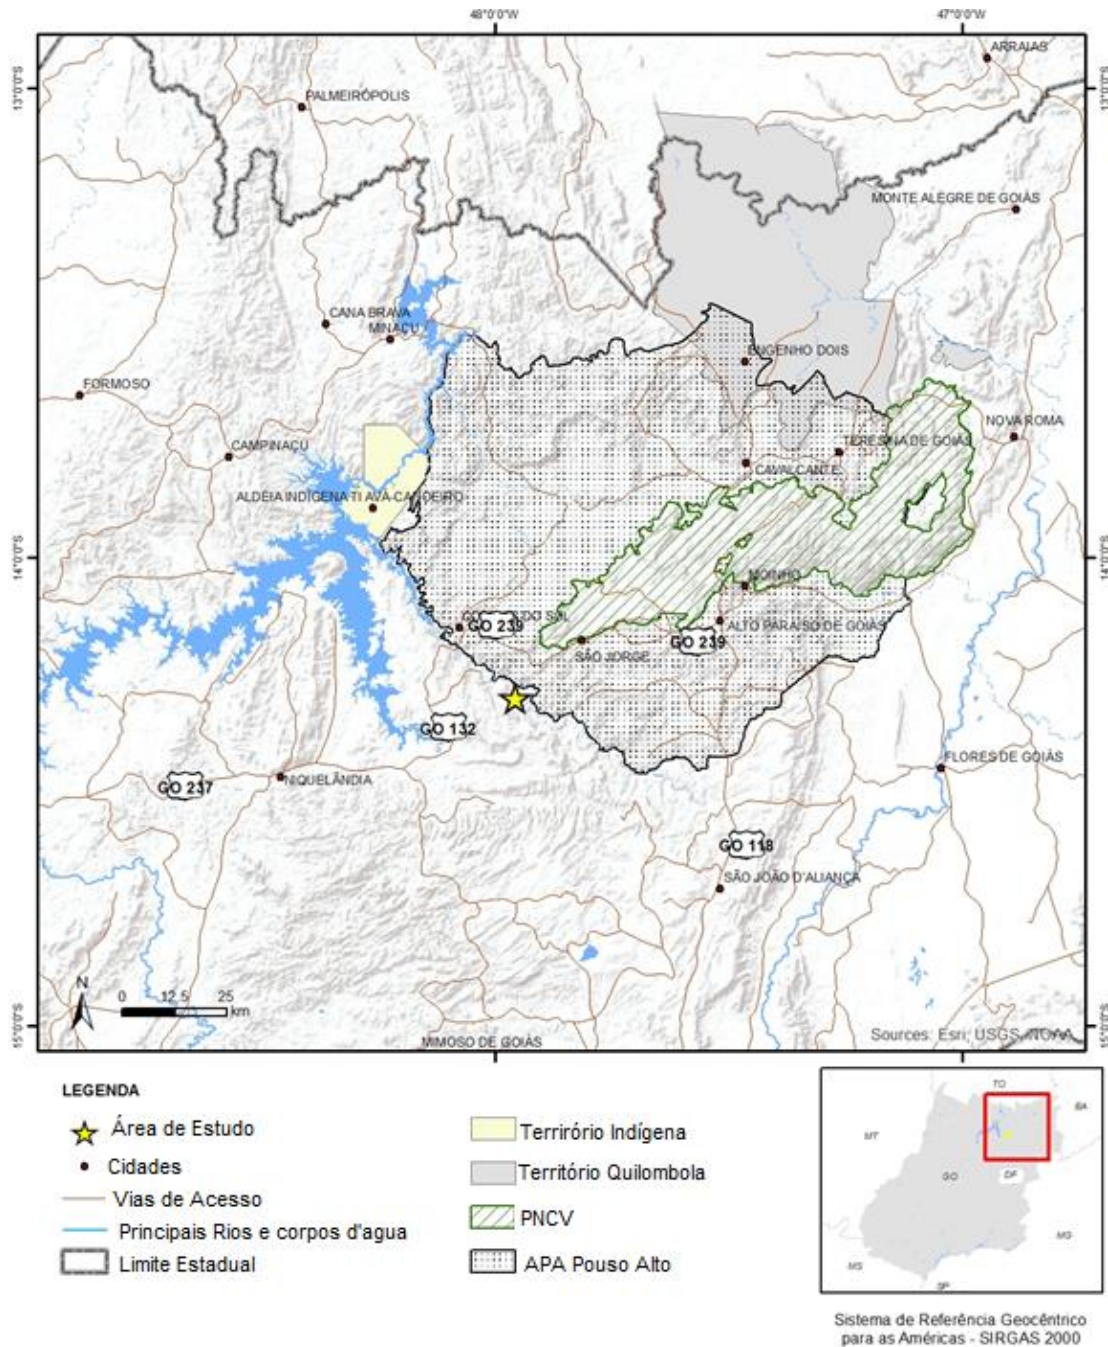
48°0'0"W
47°0'0"W
13°0'0"S
13°0'0"S
ARRAIAS
PALMEIRÓPOLIS
MONTE ALEGRE DE GOIÁS
CANA BRAVA
MINAÇU
ENGENHO DOIS
FORMOSO
NOVA ROMA
CAMPINAÇU
TERESINA DE GOIÁS
CAVALCANTE
ALDEIA INDÍGENA TI AVÁ-CANOEIRO
14°0'0"S
14°0'0"S
MOINHO
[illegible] DO SAL
GO 239
ALTO PARAÍSO DE GOIÁS
SÃO JORGE
GO 239
GO 132
FLORES DE GOIÁS
GO 237
NIQUELÂNDIA
GO 118
SÃO JOÃO D'ALIANÇA
N
0 12,5 25 km
15°0'0"S
15°0'0"S
Sources: Esri, USGS, NOAA
MIMOSO DE GOIÁS

LEGENDA
Área de Estudo
Cidades
Vias de Acesso
Principais Rios e corpos d'agua
Limite Estadual
Terrirório Indígena
Território Quilombola
PNCV
APA Pouso Alto

TO
BA
MT
GO
DF
MG
MS
SP

Sistema de Referência Geocêntrico para as Américas - SIRGAS 2000